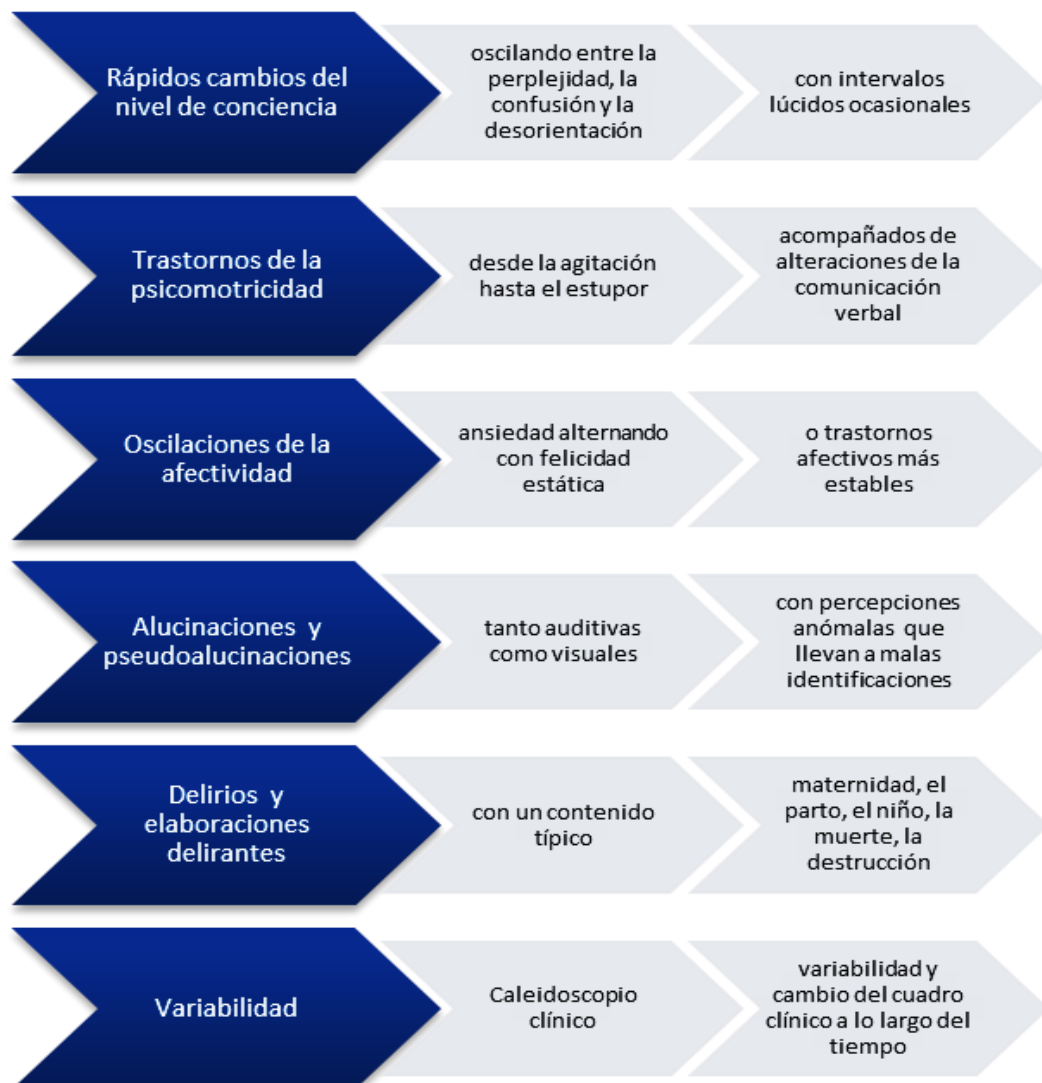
Rápidos cambios del nivel de conciencia

oscilando entre la perplejidad, la confusión y la desorientación

con intervalos lúcidos ocasionales

Trastornos de la psicomotricidad

desde la agitación hasta el estupor

acompañados de alteraciones de la comunicación verbal

Oscilaciones de la afectividad

ansiedad alternando con felicidad estática

o trastornos afectivos más estables

Alucinaciones y pseudoalucinaciones

tanto auditivas como visuales

con percepciones anómalas que llevan a malas identificaciones

Delirios y elaboraciones delirantes

con un contenido típico

maternidad, el parto, el niño, la muerte, la destrucción

Variabilidad

Caleidoscopio clínico

variabilidad y cambio del cuadro clínico a lo largo del tiempo